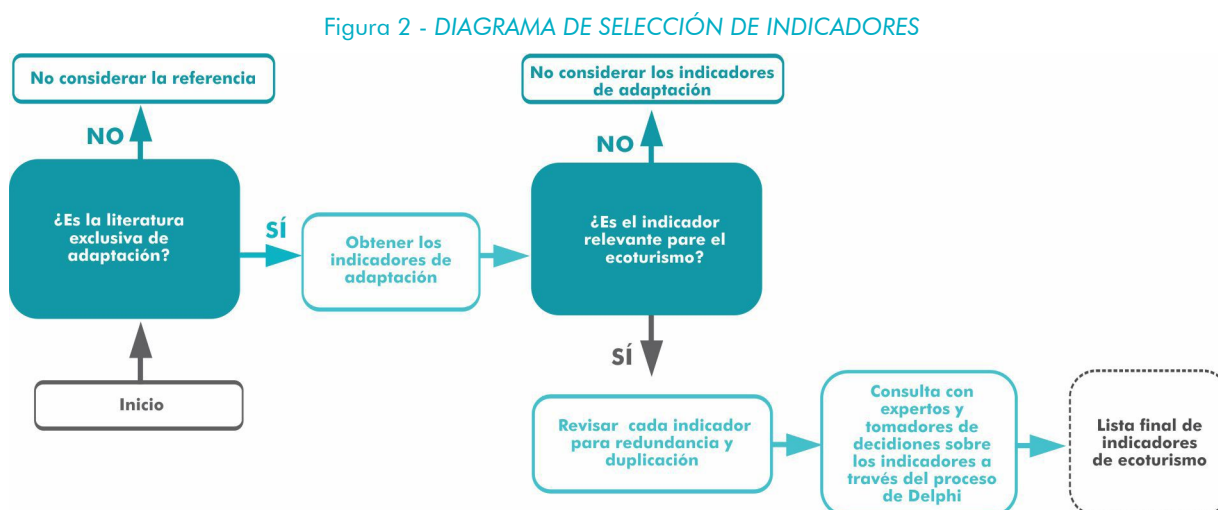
Figura 2 - *DIAGRAMA DE SELECCIÓN DE INDICADORES*

No considerar la referencia

NO

¿Es la literatura exclusiva de adaptación?

SÍ

Obtener los indicadores de adaptación

Inicio

No considerar los indicadores de adaptación

NO

¿Es el indicador relevante pare el ecoturismo?

SÍ

Revisar cada indicador para redundancia y duplicación

Consulta con expertos y tomadores de decidiones sobre los indicadores a través del proceso de Delphi

Lista final de indicadores de ecoturismo